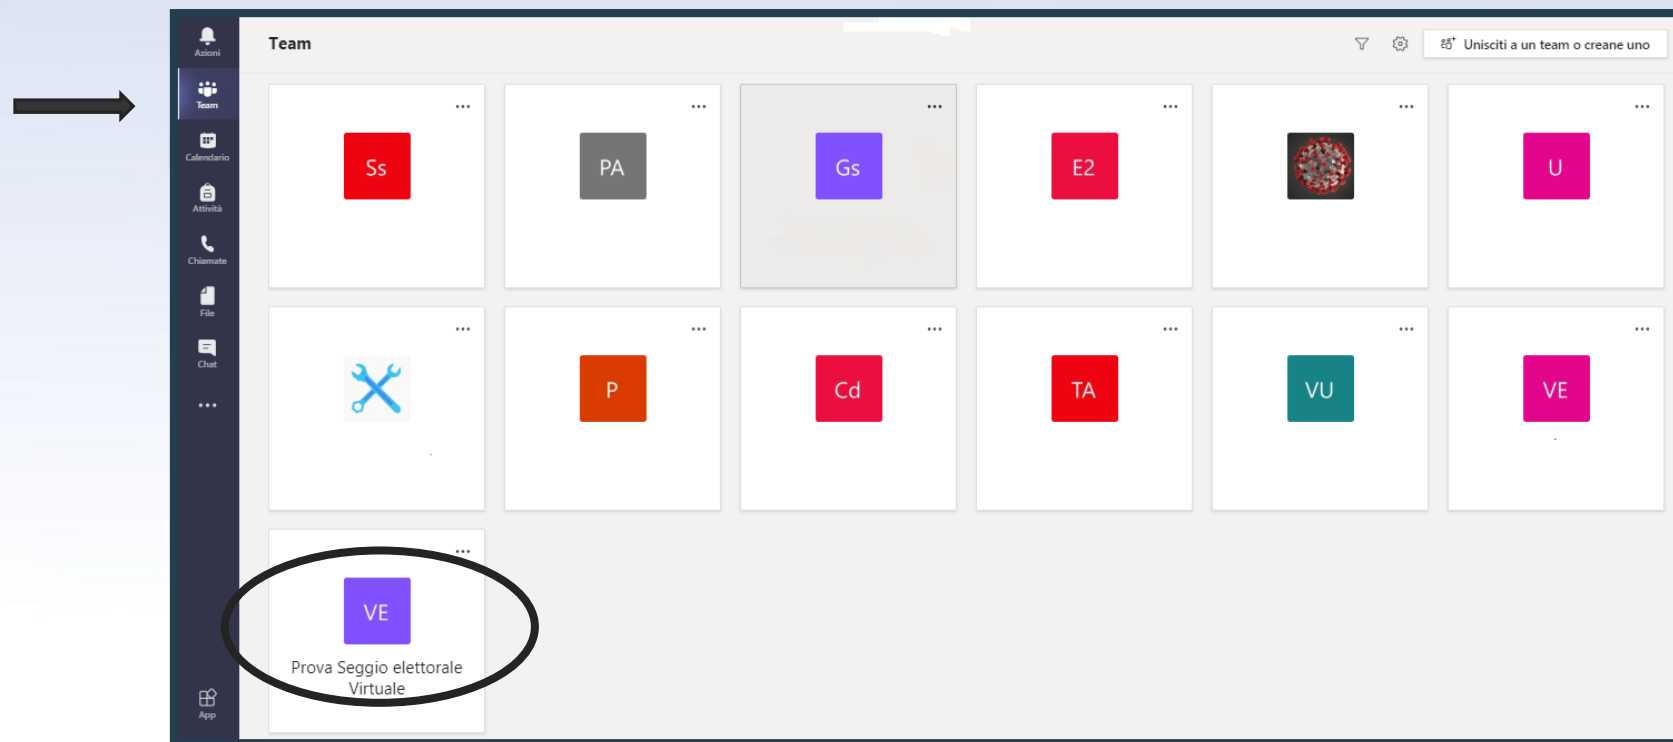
Azioni
Team
Calendario
Attività
Chiamate
File
Chat
...
App

Team

Unisciti a un team o creane uno

...
Ss

...
PA

...
Gs

...
E2

...

...
U

...

...
P

...
Cd

...
TA

...
VU

...
VE

...
VE
Prova Seggio elettorale Virtuale